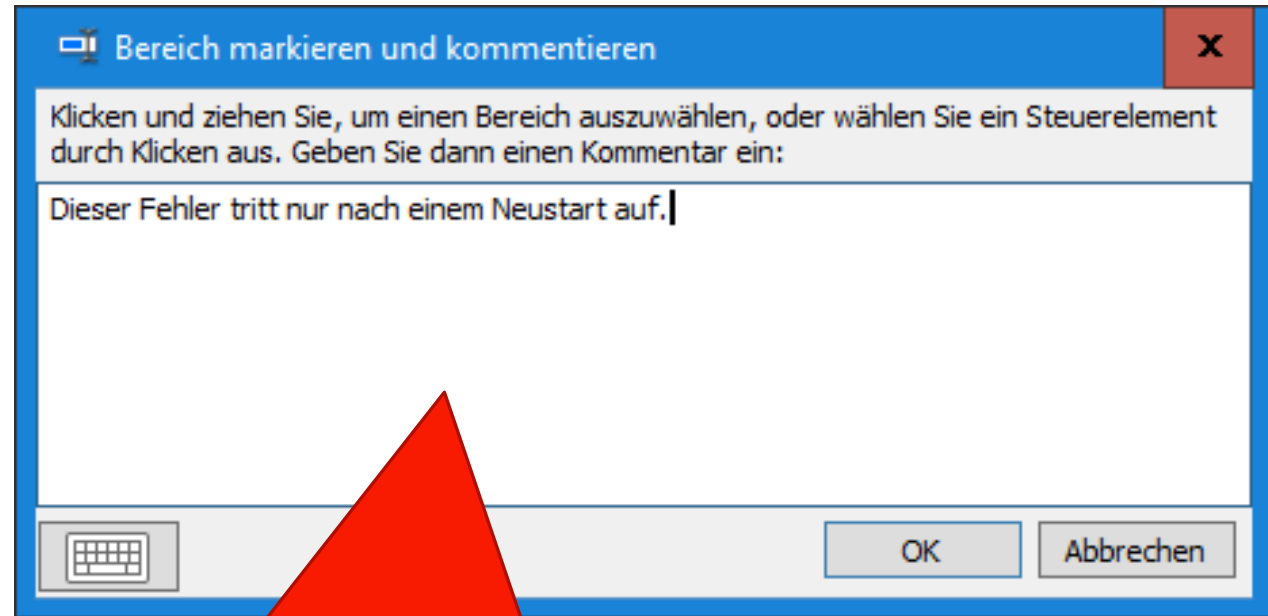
Bereich markieren und kommentieren

x

Klicken und ziehen Sie, um einen Bereich auszuwählen, oder wählen Sie ein Steuerelement durch Klicken aus. Geben Sie dann einen Kommentar ein:

Dieser Fehler tritt nur nach einem Neustart auf.

OK

Abbrechen